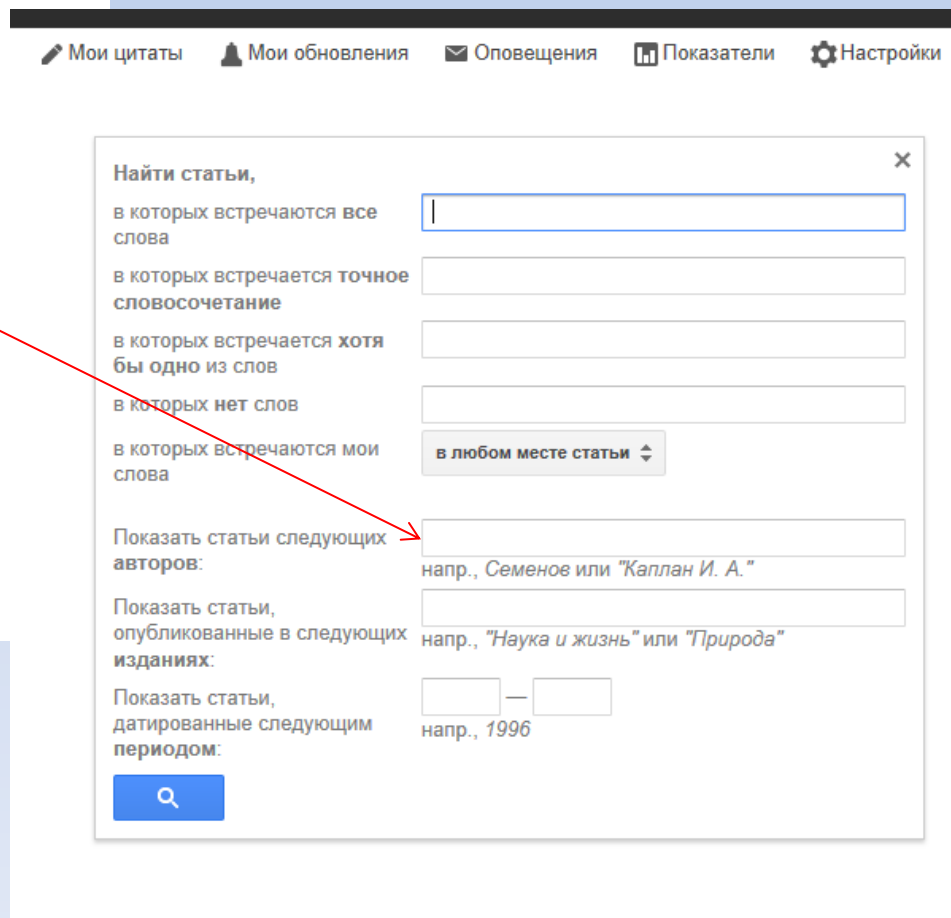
Мои цитаты Мои обновления Оповещения Показатели Настройки

×

Найти статьи,

в которых встречаются все слова

в которых встречается точное словосочетание

в которых встречается хотя бы одно из слов

в которых нет слов

в которых встречаются мои слова

в любом месте статьи

Показать статьи следующих авторов:

напр., Семенов или "Каплан И. А."

Показать статьи, опубликованные в следующих изданиях:

напр., "Наука и жизнь" или "Природа"

Показать статьи, датированные следующим периодом:

—

напр., 1996